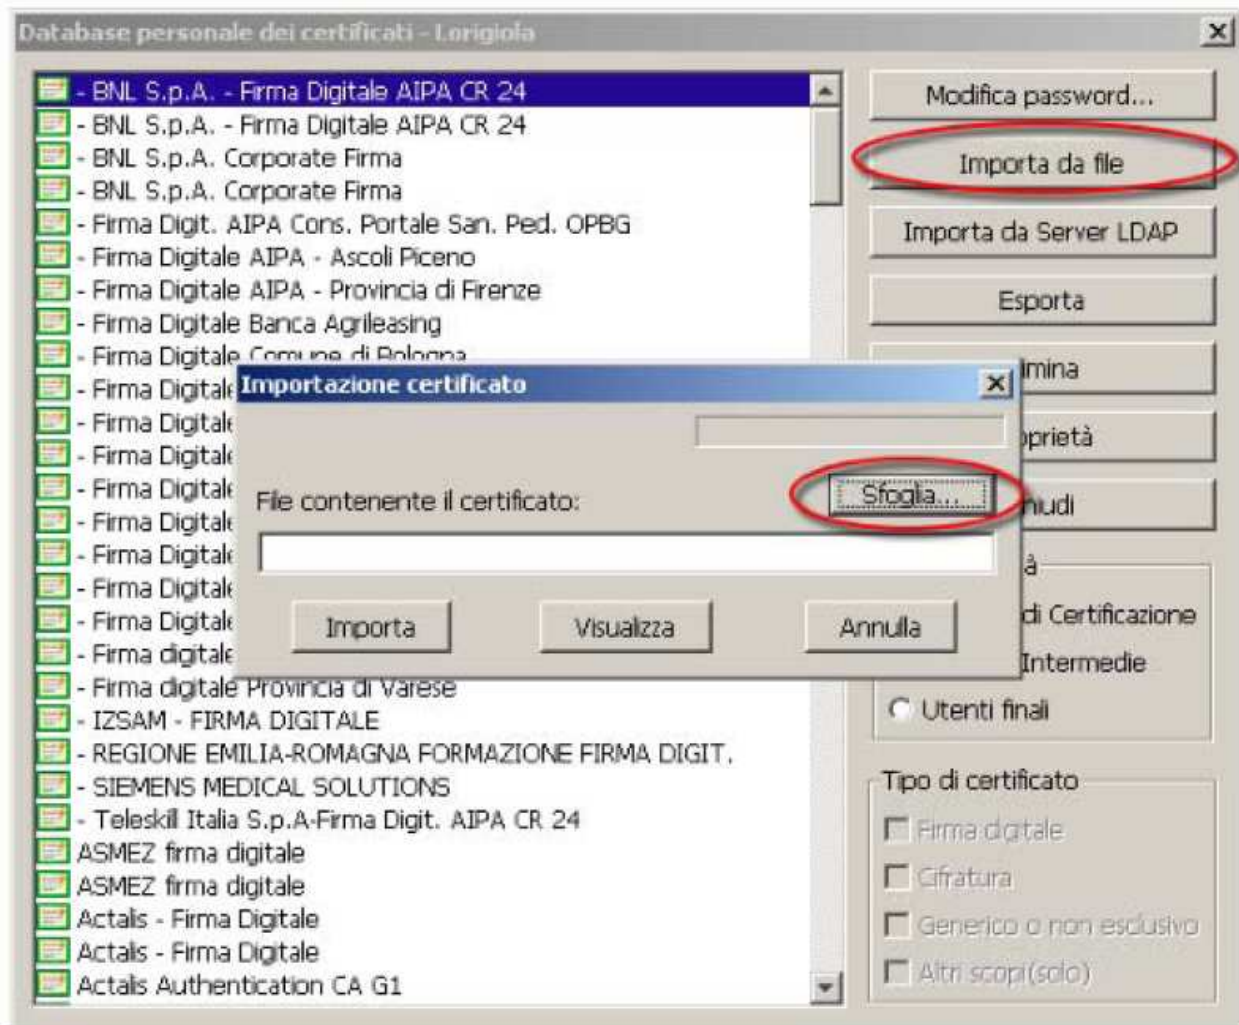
Database personale dei certificati - Lorigiola

- BNL S.p.A. - Firma Digitale AIPA CR 24
- BNL S.p.A. - Firma Digitale AIPA CR 24
- BNL S.p.A. Corporate Firma
- BNL S.p.A. Corporate Firma
- Firma Digit. AIPA Cons. Portale San. Ped. OPBG
- Firma Digitale AIPA - Ascoli Piceno
- Firma Digitale AIPA - Provincia di Firenze
- Firma Digitale Banca Agrileasing
- Firma Digitale Comune di Bologna
- Firma Digitale
- Firma Digitale
- Firma Digitale
- Firma Digitale
- Firma Digitale
- Firma Digitale
- Firma Digitale
- Firma Digitale
- Firma digitale
- Firma digitale Provincia di Varese
- IZSAM - FIRMA DIGITALE
- REGIONE EMILIA-ROMAGNA FORMAZIONE FIRMA DIGIT.
- SIEMENS MEDICAL SOLUTIONS
- Teleskill Italia S.p.A-Firma Digit. AIPA CR 24
ASMEZ firma digitale
ASMEZ firma digitale
Actalis - Firma Digitale
Actalis - Firma Digitale
Actalis Authentication CA G1

Modifica password...
Importa da file
Importa da Server LDAP
Esporta
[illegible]mina
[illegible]prietà
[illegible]hiudi
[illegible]à
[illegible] di Certificazione
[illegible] Intermedie
Utenti finali
Tipo di certificato
Firma digitale
Cifratura
Generico o non esclusivo
Altri scopi(solo)

Importazione certificato
File contenente il certificato:
Sfoglia...
Importa
Visualizza
Annulla